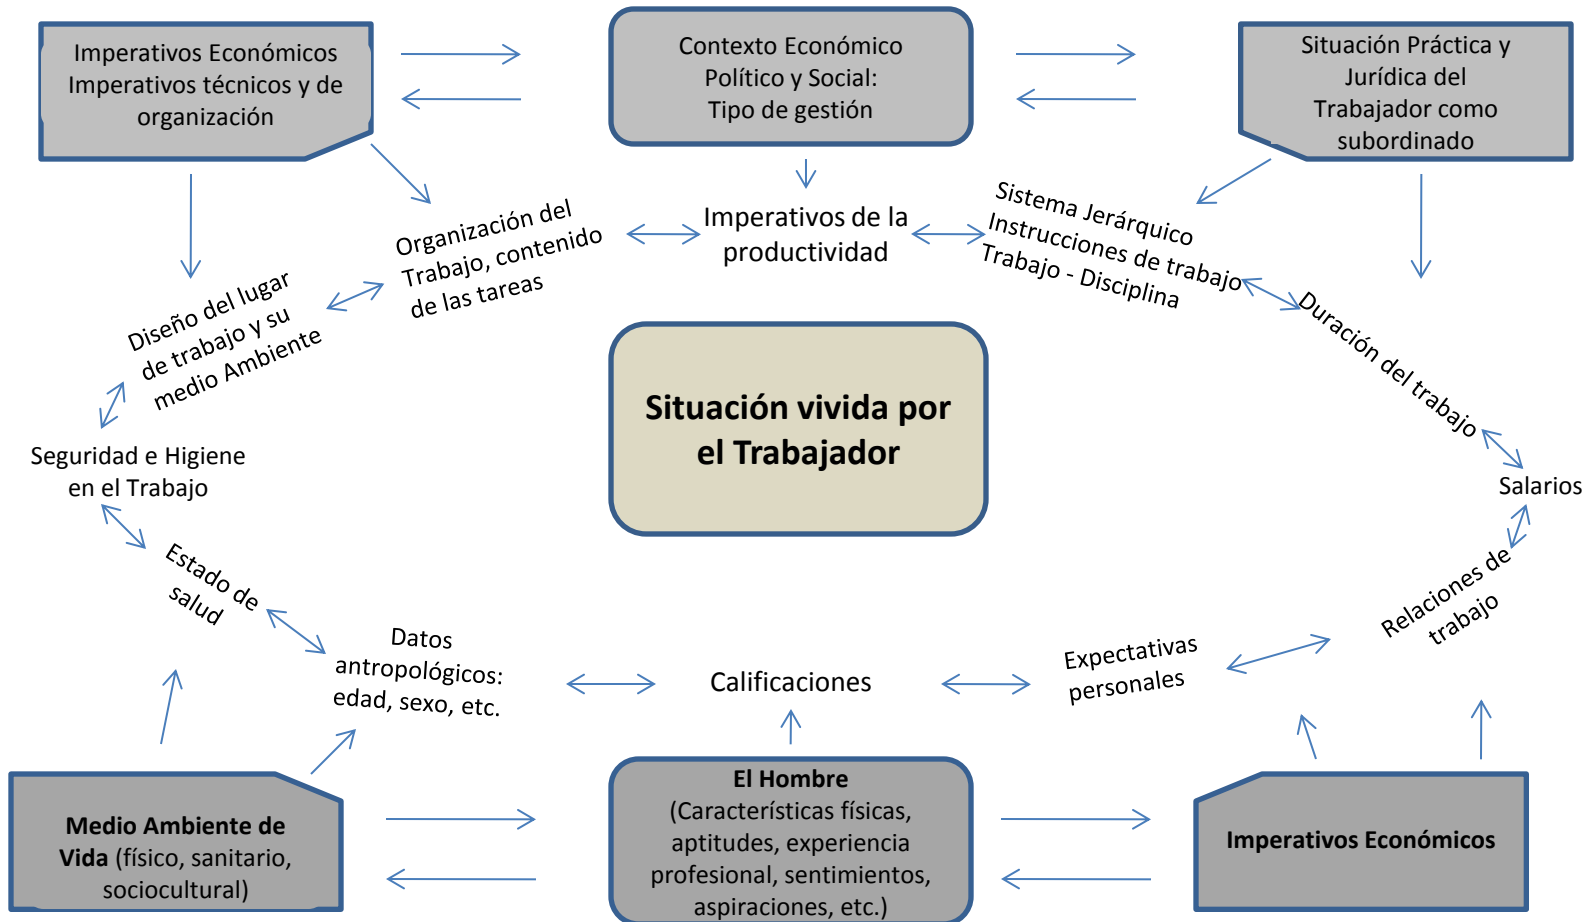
Imperativos Económicos Imperativos técnicos y de organización

Contexto Económico Político y Social: Tipo de gestión

Situación Práctica y Jurídica del Trabajador como subordinado

Organización del Trabajo, contenido de las tareas

Imperativos de la productividad

Sistema Jerárquico Instrucciones de trabajo Trabajo - Disciplina

Diseño del lugar de trabajo y su medio Ambiente

Duración del trabajo

Situación vivida por el Trabajador

Seguridad e Higiene en el Trabajo

Salarios

Estado de salud

Relaciones de trabajo

Datos antropológicos: edad, sexo, etc.

Calificaciones

Expectativas personales

Medio Ambiente de Vida (físico, sanitario, sociocultural)

El Hombre (Características físicas, aptitudes, experiencia profesional, sentimientos, aspiraciones, etc.)

Imperativos Económicos